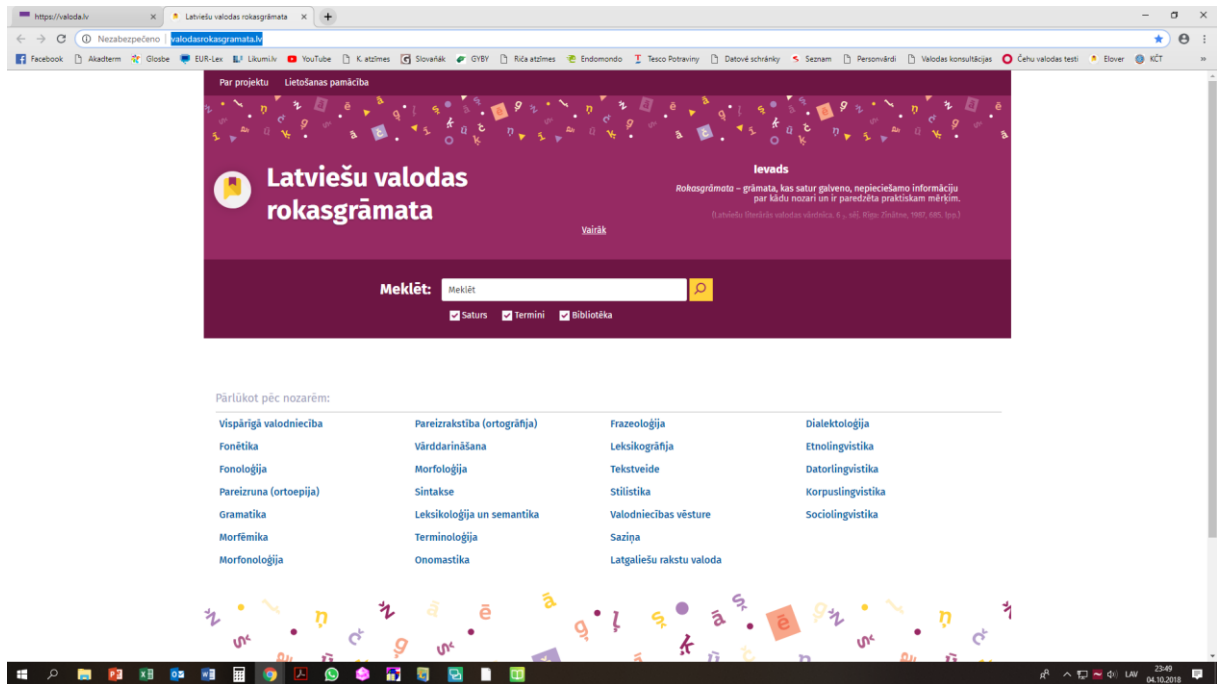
https://valoda.lv
Latviešu valodas rokasgrāmata

Nezabezpečeno | valodasrokasgramata.lv

Facebook Akadterm Glosbe EUR-Lex Likumi.lv YouTube K. atzīmes Slovaňák GYBY Rīča atzīmes Endomondo Tesco Potraviny Datové schránky Seznam Personvārdi Valodas konsultācijas Čehu valodas testi Elover KČT

Par projektu Lietošanas pamācība

Latviešu valodas rokasgrāmata

Ievads

Rokasgrāmata – grāmata, kas satur galveno, nepieciešamo informāciju par kādu nozari un ir paredzēta praktiskam mērķim.

(Latviešu literārās valodas vārdnīca, 6 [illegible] sēj. Rīga: Zinātne, 1987, 685. lpp.)

Vairāk

Meklēt: Meklēt

Saturs Termini Bibliotēka

Pārlūkot pēc nozarēm:

| | | | |
|---|---|---|---|
| Vispārīgā valodniecība | Pareizrakstība (ortogrāfija) | Frazeoloģija | Dialektoloģija |
| Fonētika | Vārddarināšana | Leksikogrāfija | Etnolingvistika |
| Fonoloģija | Morfoloģija | Tekstveide | Datorlingvistika |
| Pareizruna (ortoepija) | Sintakse | Stilistika | Korpuslingvistika |
| Gramatika | Leksikoloģija un semantika | Valodniecības vēsture | Sociolingvistika |
| Morfēmika | Terminoloģija | Saziņa | |
| Morfonoloģija | Onomastika | Latgaliešu rakstu valoda | |

LAV 23:49 04.10.2018